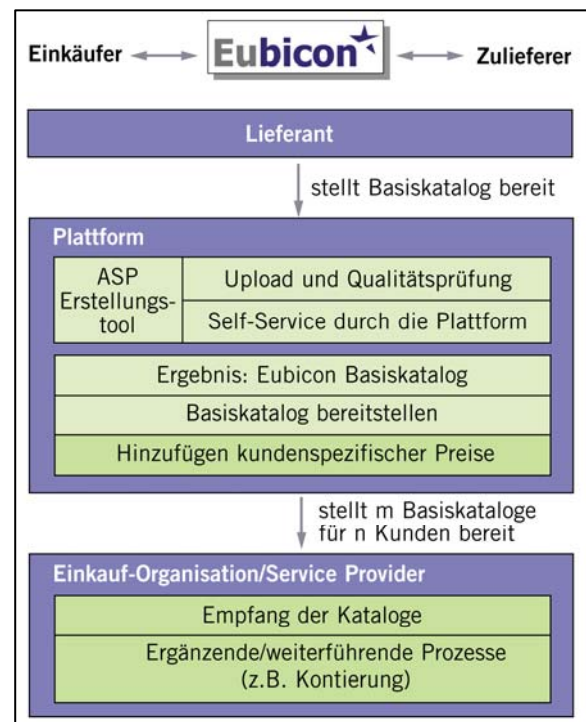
Einkäufer Eubicon Zulieferer

Lieferant

stellt Basiskatalog bereit

Plattform

| ASP Erstellungstool | Upload und Qualitätsprüfung |
|---|---|
| | Self-Service durch die Plattform |

Ergebnis: Eubicon Basiskatalog

Basiskatalog bereitstellen

Hinzufügen kundenspezifischer Preise

stellt m Basiskataloge für n Kunden bereit

Einkauf-Organisation/Service Provider

Empfang der Kataloge

Ergänzende/weiterführende Prozesse (z.B. Kontierung)